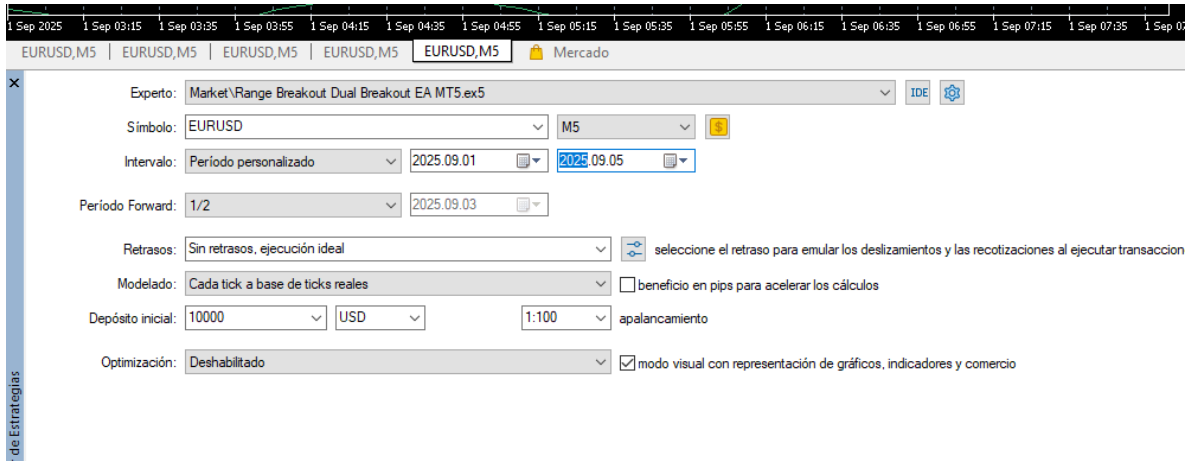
1 Sep 2025 1 Sep 03:15 1 Sep 03:35 1 Sep 03:55 1 Sep 04:15 1 Sep 04:35 1 Sep 04:55 1 Sep 05:15 1 Sep 05:35 1 Sep 05:55 1 Sep 06:15 1 Sep 06:35 1 Sep 06:55 1 Sep 07:15 1 Sep 07:35 1 Sep 0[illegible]

EURUSD,M5 | EURUSD,M5 | EURUSD,M5 | EURUSD,M5 | EURUSD,M5 | Mercado

×

Experto: Market\Range Breakout Dual Breakout EA MT5.ex5 IDE

Símbolo: EURUSD M5

Intervalo: Período personalizado 2025.09.01 2025.09.05

Período Forward: 1/2 2025.09.03

Retrasos: Sin retrasos, ejecución ideal seleccione el retraso para emular los deslizamientos y las recotizaciones al ejecutar transaccion

Modelado: Cada tick a base de ticks reales beneficio en pips para acelerar los cálculos

Depósito inicial: 10000 USD 1:100 apalancamiento

Optimización: Deshabilitado modo visual con representación de gráficos, indicadores y comercio

de Estrategias